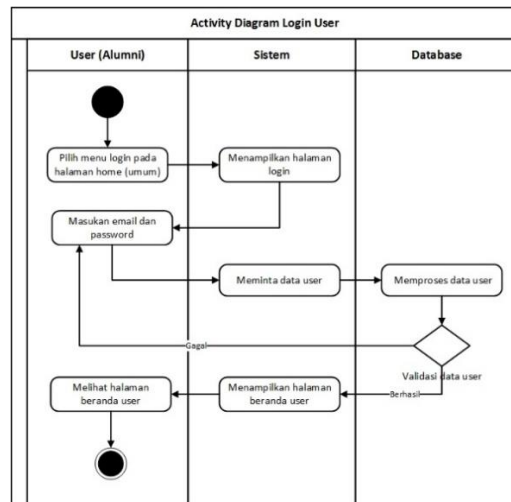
Activity Diagram Login User

User (Alumni)

Sistem

Database

Pilih menu login pada halaman home (umum)

Menampilkan halaman login

Masukan email dan password

Meminta data user

Memproses data user

Gagal

Validasi data user

Melihat halaman beranda user

Menampilkan halaman beranda user

Berhasil